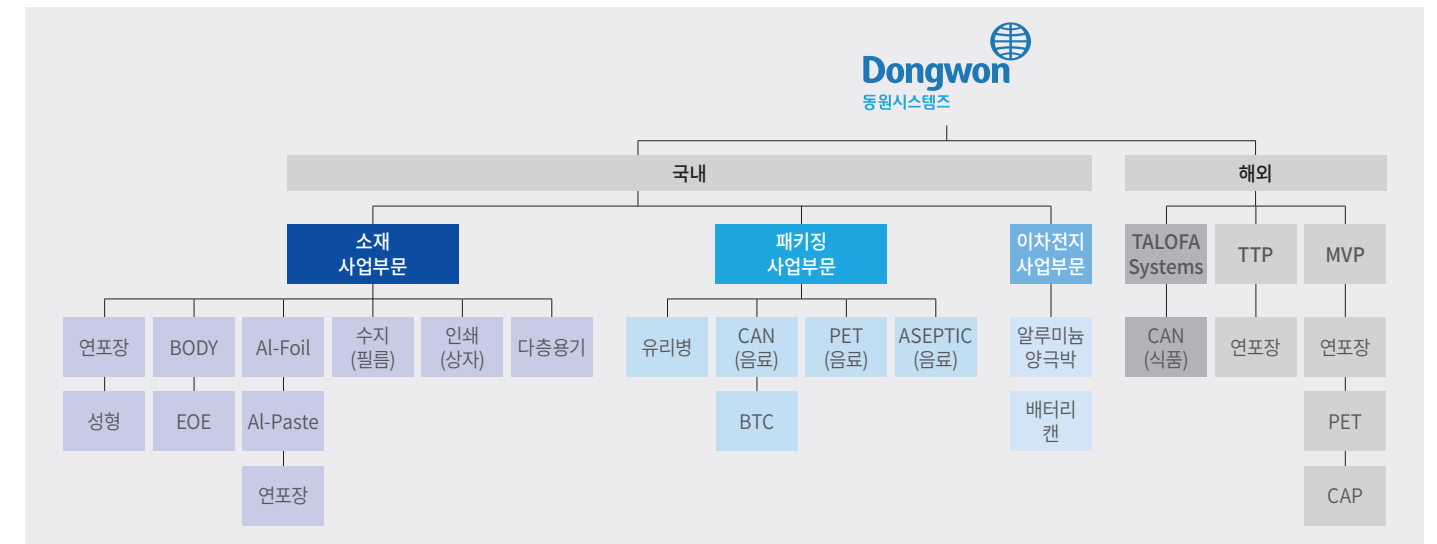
Dongwon
동원시스템즈

국내

해외

소재 사업부문

패키징 사업부문

이차전지 사업부문

TALOFA Systems

TTP

MVP

연포장

성형

BODY

EOE

Al-Foil

Al-Paste

연포장

수지 (필름)

인쇄 (상자)

다층용기

유리병

CAN (음료)

BTC

PET (음료)

ASEPTIC (음료)

알루미늄 양극박

배터리 캔

CAN (식품)

연포장

연포장

PET

CAP